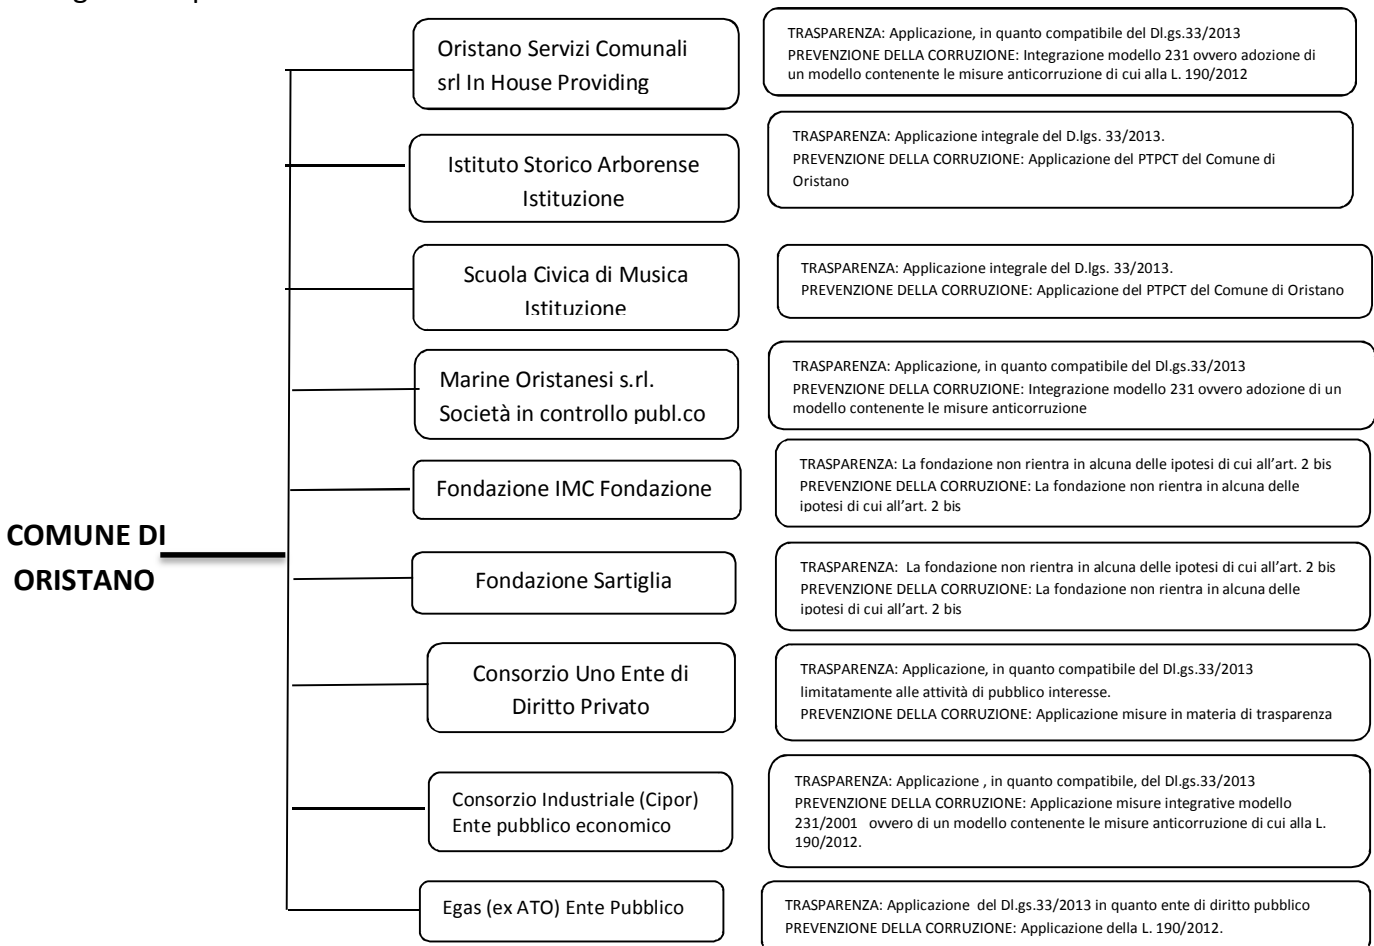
COMUNE DI ORISTANO

Oristano Servizi Comunali srl In House Providing

TRASPARENZA: Applicazione, in quanto compatibile del Dl.gs.33/2013
PREVENZIONE DELLA CORRUZIONE: Integrazione modello 231 ovvero adozione di un modello contenente le misure anticorruzione di cui alla L. 190/2012

Istituto Storico Arborense Istituzione

TRASPARENZA: Applicazione integrale del D.lgs. 33/2013.
PREVENZIONE DELLA CORRUZIONE: Applicazione del PTPCT del Comune di Oristano

Scuola Civica di Musica Istituzione

TRASPARENZA: Applicazione integrale del D.lgs. 33/2013.
PREVENZIONE DELLA CORRUZIONE: Applicazione del PTPCT del Comune di Oristano

Marine Oristanesi s.rl. Società in controllo publ.co

TRASPARENZA: Applicazione, in quanto compatibile del Dl.gs.33/2013
PREVENZIONE DELLA CORRUZIONE: Integrazione modello 231 ovvero adozione di un modello contenente le misure anticorruzione

Fondazione IMC Fondazione

TRASPARENZA: La fondazione non rientra in alcuna delle ipotesi di cui all'art. 2 bis
PREVENZIONE DELLA CORRUZIONE: La fondazione non rientra in alcuna delle ipotesi di cui all'art. 2 bis

Fondazione Sartiglia

TRASPARENZA: La fondazione non rientra in alcuna delle ipotesi di cui all'art. 2 bis
PREVENZIONE DELLA CORRUZIONE: La fondazione non rientra in alcuna delle ipotesi di cui all'art. 2 bis

Consorzio Uno Ente di Diritto Privato

TRASPARENZA: Applicazione, in quanto compatibile del Dl.gs.33/2013 limitatamente alle attività di pubblico interesse.
PREVENZIONE DELLA CORRUZIONE: Applicazione misure in materia di trasparenza

Consorzio Industriale (Cipor) Ente pubblico economico

TRASPARENZA: Applicazione , in quanto compatibile, del Dl.gs.33/2013
PREVENZIONE DELLA CORRUZIONE: Applicazione misure integrative modello 231/2001 ovvero di un modello contenente le misure anticorruzione di cui alla L. 190/2012.

Egas (ex ATO) Ente Pubblico

TRASPARENZA: Applicazione del Dl.gs.33/2013 in quanto ente di diritto pubblico
PREVENZIONE DELLA CORRUZIONE: Applicazione della L. 190/2012.